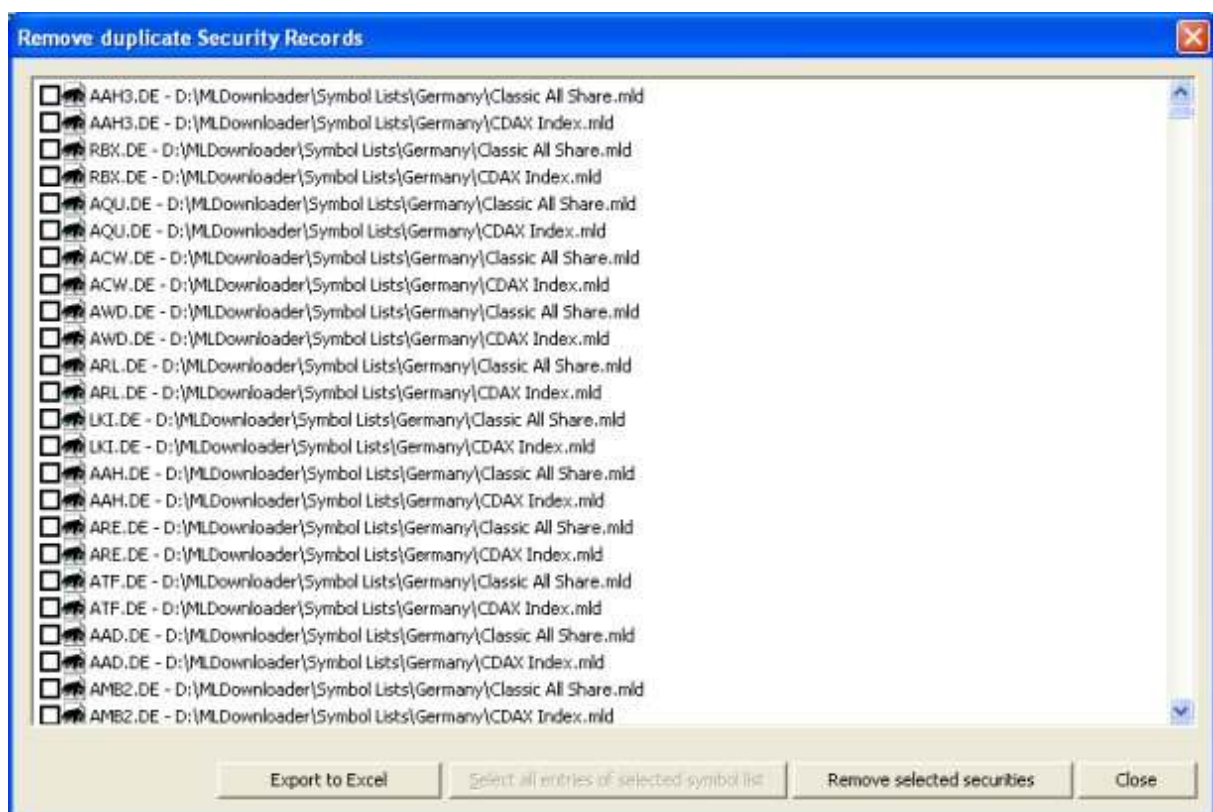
Remove duplicate Security Records

AAH3.DE - D:\MLDownloader\Symbol Lists\Germany\Classic All Share.mld
AAH3.DE - D:\MLDownloader\Symbol Lists\Germany\CDAX Index.mld
RBX.DE - D:\MLDownloader\Symbol Lists\Germany\Classic All Share.mld
RBX.DE - D:\MLDownloader\Symbol Lists\Germany\CDAX Index.mld
AQU.DE - D:\MLDownloader\Symbol Lists\Germany\Classic All Share.mld
AQU.DE - D:\MLDownloader\Symbol Lists\Germany\CDAX Index.mld
ACW.DE - D:\MLDownloader\Symbol Lists\Germany\Classic All Share.mld
ACW.DE - D:\MLDownloader\Symbol Lists\Germany\CDAX Index.mld
AWD.DE - D:\MLDownloader\Symbol Lists\Germany\Classic All Share.mld
AWD.DE - D:\MLDownloader\Symbol Lists\Germany\CDAX Index.mld
ARL.DE - D:\MLDownloader\Symbol Lists\Germany\Classic All Share.mld
ARL.DE - D:\MLDownloader\Symbol Lists\Germany\CDAX Index.mld
LKI.DE - D:\MLDownloader\Symbol Lists\Germany\Classic All Share.mld
LKI.DE - D:\MLDownloader\Symbol Lists\Germany\CDAX Index.mld
AAH.DE - D:\MLDownloader\Symbol Lists\Germany\Classic All Share.mld
AAH.DE - D:\MLDownloader\Symbol Lists\Germany\CDAX Index.mld
ARE.DE - D:\MLDownloader\Symbol Lists\Germany\Classic All Share.mld
ARE.DE - D:\MLDownloader\Symbol Lists\Germany\CDAX Index.mld
ATF.DE - D:\MLDownloader\Symbol Lists\Germany\Classic All Share.mld
ATF.DE - D:\MLDownloader\Symbol Lists\Germany\CDAX Index.mld
AAD.DE - D:\MLDownloader\Symbol Lists\Germany\Classic All Share.mld
AAD.DE - D:\MLDownloader\Symbol Lists\Germany\CDAX Index.mld
AMB2.DE - D:\MLDownloader\Symbol Lists\Germany\Classic All Share.mld
AMB2.DE - D:\MLDownloader\Symbol Lists\Germany\CDAX Index.mld

Export to Excel
Select all entries of selected symbol list
Remove selected securities
Close